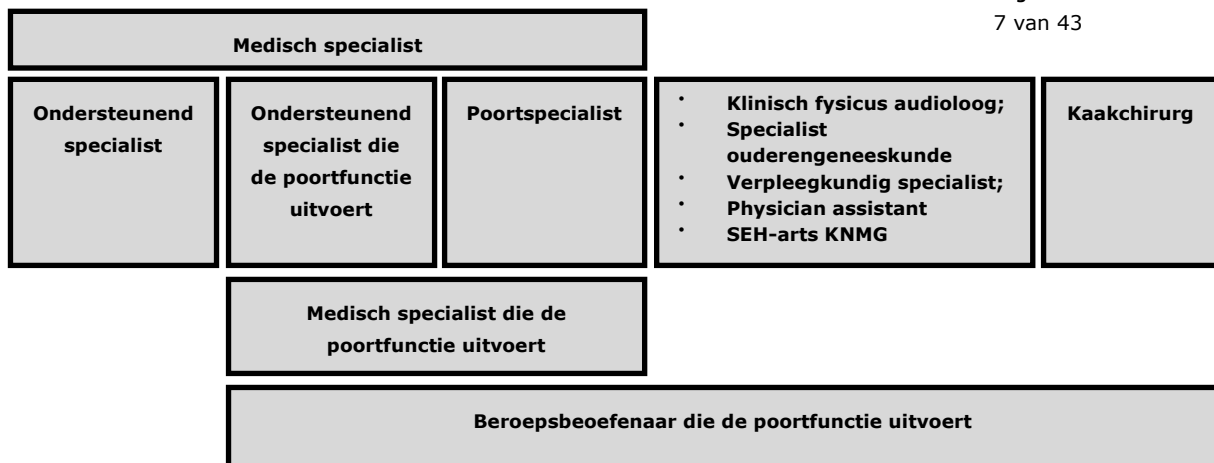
7 van 43

Medisch specialist

Ondersteunend specialist

Ondersteunend specialist die de poortfunctie uitvoert

Poortspecialist

- Klinisch fysicus audioloog;
- Specialist ouderengeneeskunde
- Verpleegkundig specialist;
- Physician assistant
- SEH-arts KNMG

Kaakchirurg

Medisch specialist die de poortfunctie uitvoert

Beroepsbeoefenaar die de poortfunctie uitvoert